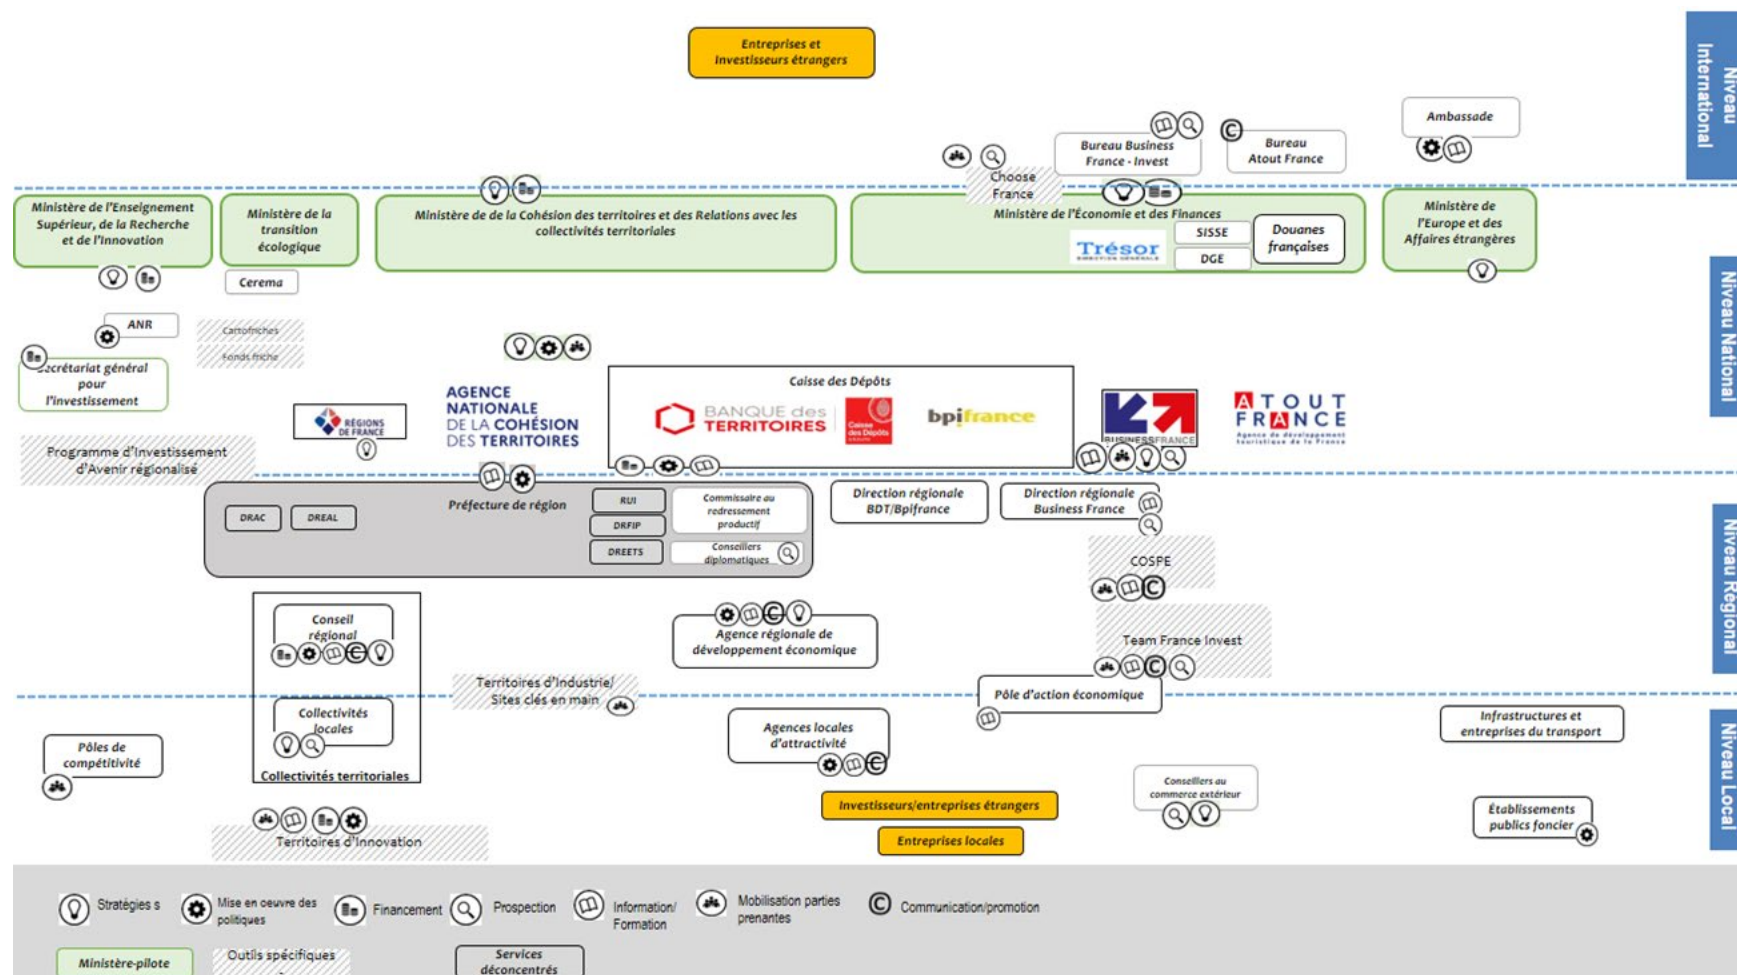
Entreprises et investisseurs étrangers

Niveau International

Bureau Business France - Invest

Bureau Atout France

Ambassade

Choose France

Ministère de l'Enseignement Supérieur, de la Recherche et de l'Innovation

Ministère de la transition écologique

Ministère de de la Cohésion des territoires et des Relations avec les collectivités territoriales

Ministère de l'Économie et des Finances

Trésor

SISSE

DGE

Douanes françaises

Ministère de l'Europe et des Affaires étrangères

Cerema

Niveau National

ANR

Cartofriches

Fonds friche

Secrétariat général pour l'investissement

AGENCE NATIONALE DE LA COHÉSION DES TERRITOIRES

Caisse des Dépôts

BANQUE des TERRITOIRES

Caisse des Dépôts

bpifrance

BUSINESSFRANCE

ATOUT FRANCE

Agence de développement touristique de la France

RÉGIONS DE FRANCE

Programme d'Investissement d'Avenir régionalisé

Préfecture de région

DRAC

DREAL

RUI

DRFIP

DREETS

Commissaire au redressement productif

Conseillers diplomatiques

Direction régionale BDT/Bpifrance

Direction régionale Business France

Niveau Régional

COSPE

Conseil régional

Agence régionale de développement économique

Team France Invest

Territoires d'Industrie/ Sites clés en main

Collectivités locales

Pôle d'action économique

Pôles de compétitivité

Agences locales d'attractivité

Infrastructures et entreprises du transport

Collectivités territoriales

Conseillers au commerce extérieur

Niveau Local

Investisseurs/entreprises étrangers

Établissements publics foncier

Territoires d'Innovation

Entreprises locales

Stratégies s

Mise en oeuvre des politiques

Financement

Prospection

Information/ Formation

Mobilisation parties prenantes

Communication/promotion

Ministère-pilote

Outils spécifiques

Services déconcentrés